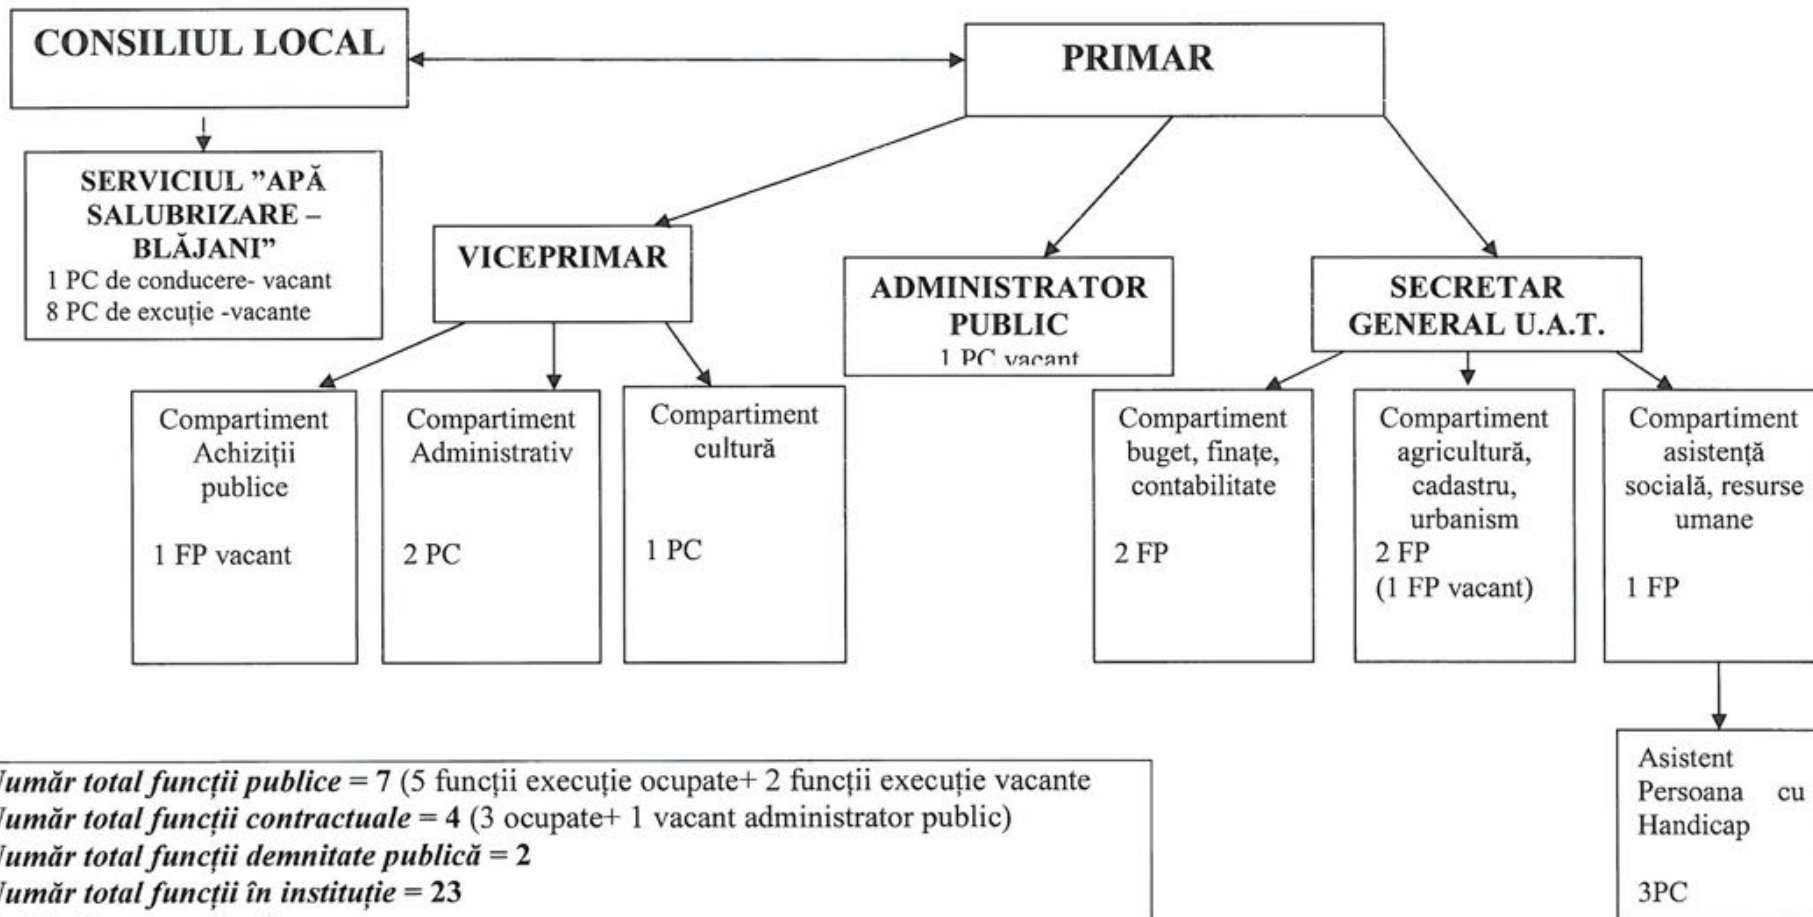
CONSILIUL LOCAL

PRIMAR

SERVICIUL "APĂ SALUBRIZARE – BLĂJANI"
1 PC de conducere- vacant
8 PC de excuție -vacante

VICEPRIMAR

ADMINISTRATOR PUBLIC
1 PC vacant

SECRETAR GENERAL U.A.T.

Compartiment Achiziții publice

1 FP vacant

Compartiment Administrativ

2 PC

Compartiment cultură

1 PC

Compartiment buget, finațe, contabilitate

2 FP

Compartiment agricultură, cadastru, urbanism
2 FP
(1 FP vacant)

Compartiment asistență socială, resurse umane

1 FP

Asistent Persoana cu Handicap

3PC

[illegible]umăr total funcții publice = 7 (5 funcții execuție ocupate+ 2 funcții execuție vacante
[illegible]umăr total funcții contractuale = 4 (3 ocupate+ 1 vacant administrator public)
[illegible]umăr total funcții demnitate publică = 2
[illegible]umăr total funcții în instituție = 23